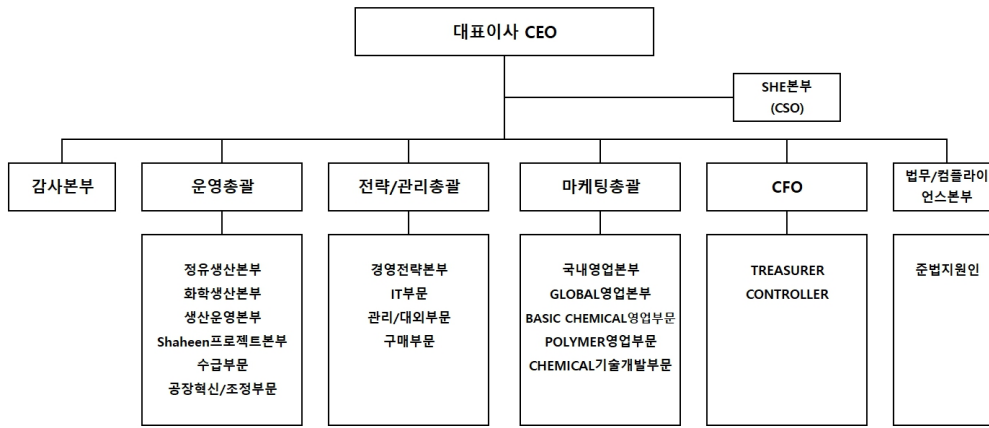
대표이사 CEO

SHE본부 (CSO)

감사본부

운영총괄

전략/관리총괄

마케팅총괄

CFO

법무/컴플라이언스본부

정유생산본부
화학생산본부
생산운영본부
Shaheen프로젝트본부
수급부문
공장혁신/조정부문

경영전략본부
IT부문
관리/대외부문
구매부문

국내영업본부
GLOBAL영업본부
BASIC CHEMICAL영업부문
POLYMER영업부문
CHEMICAL기술개발부문

TREASURER
CONTROLLER

준법지원인